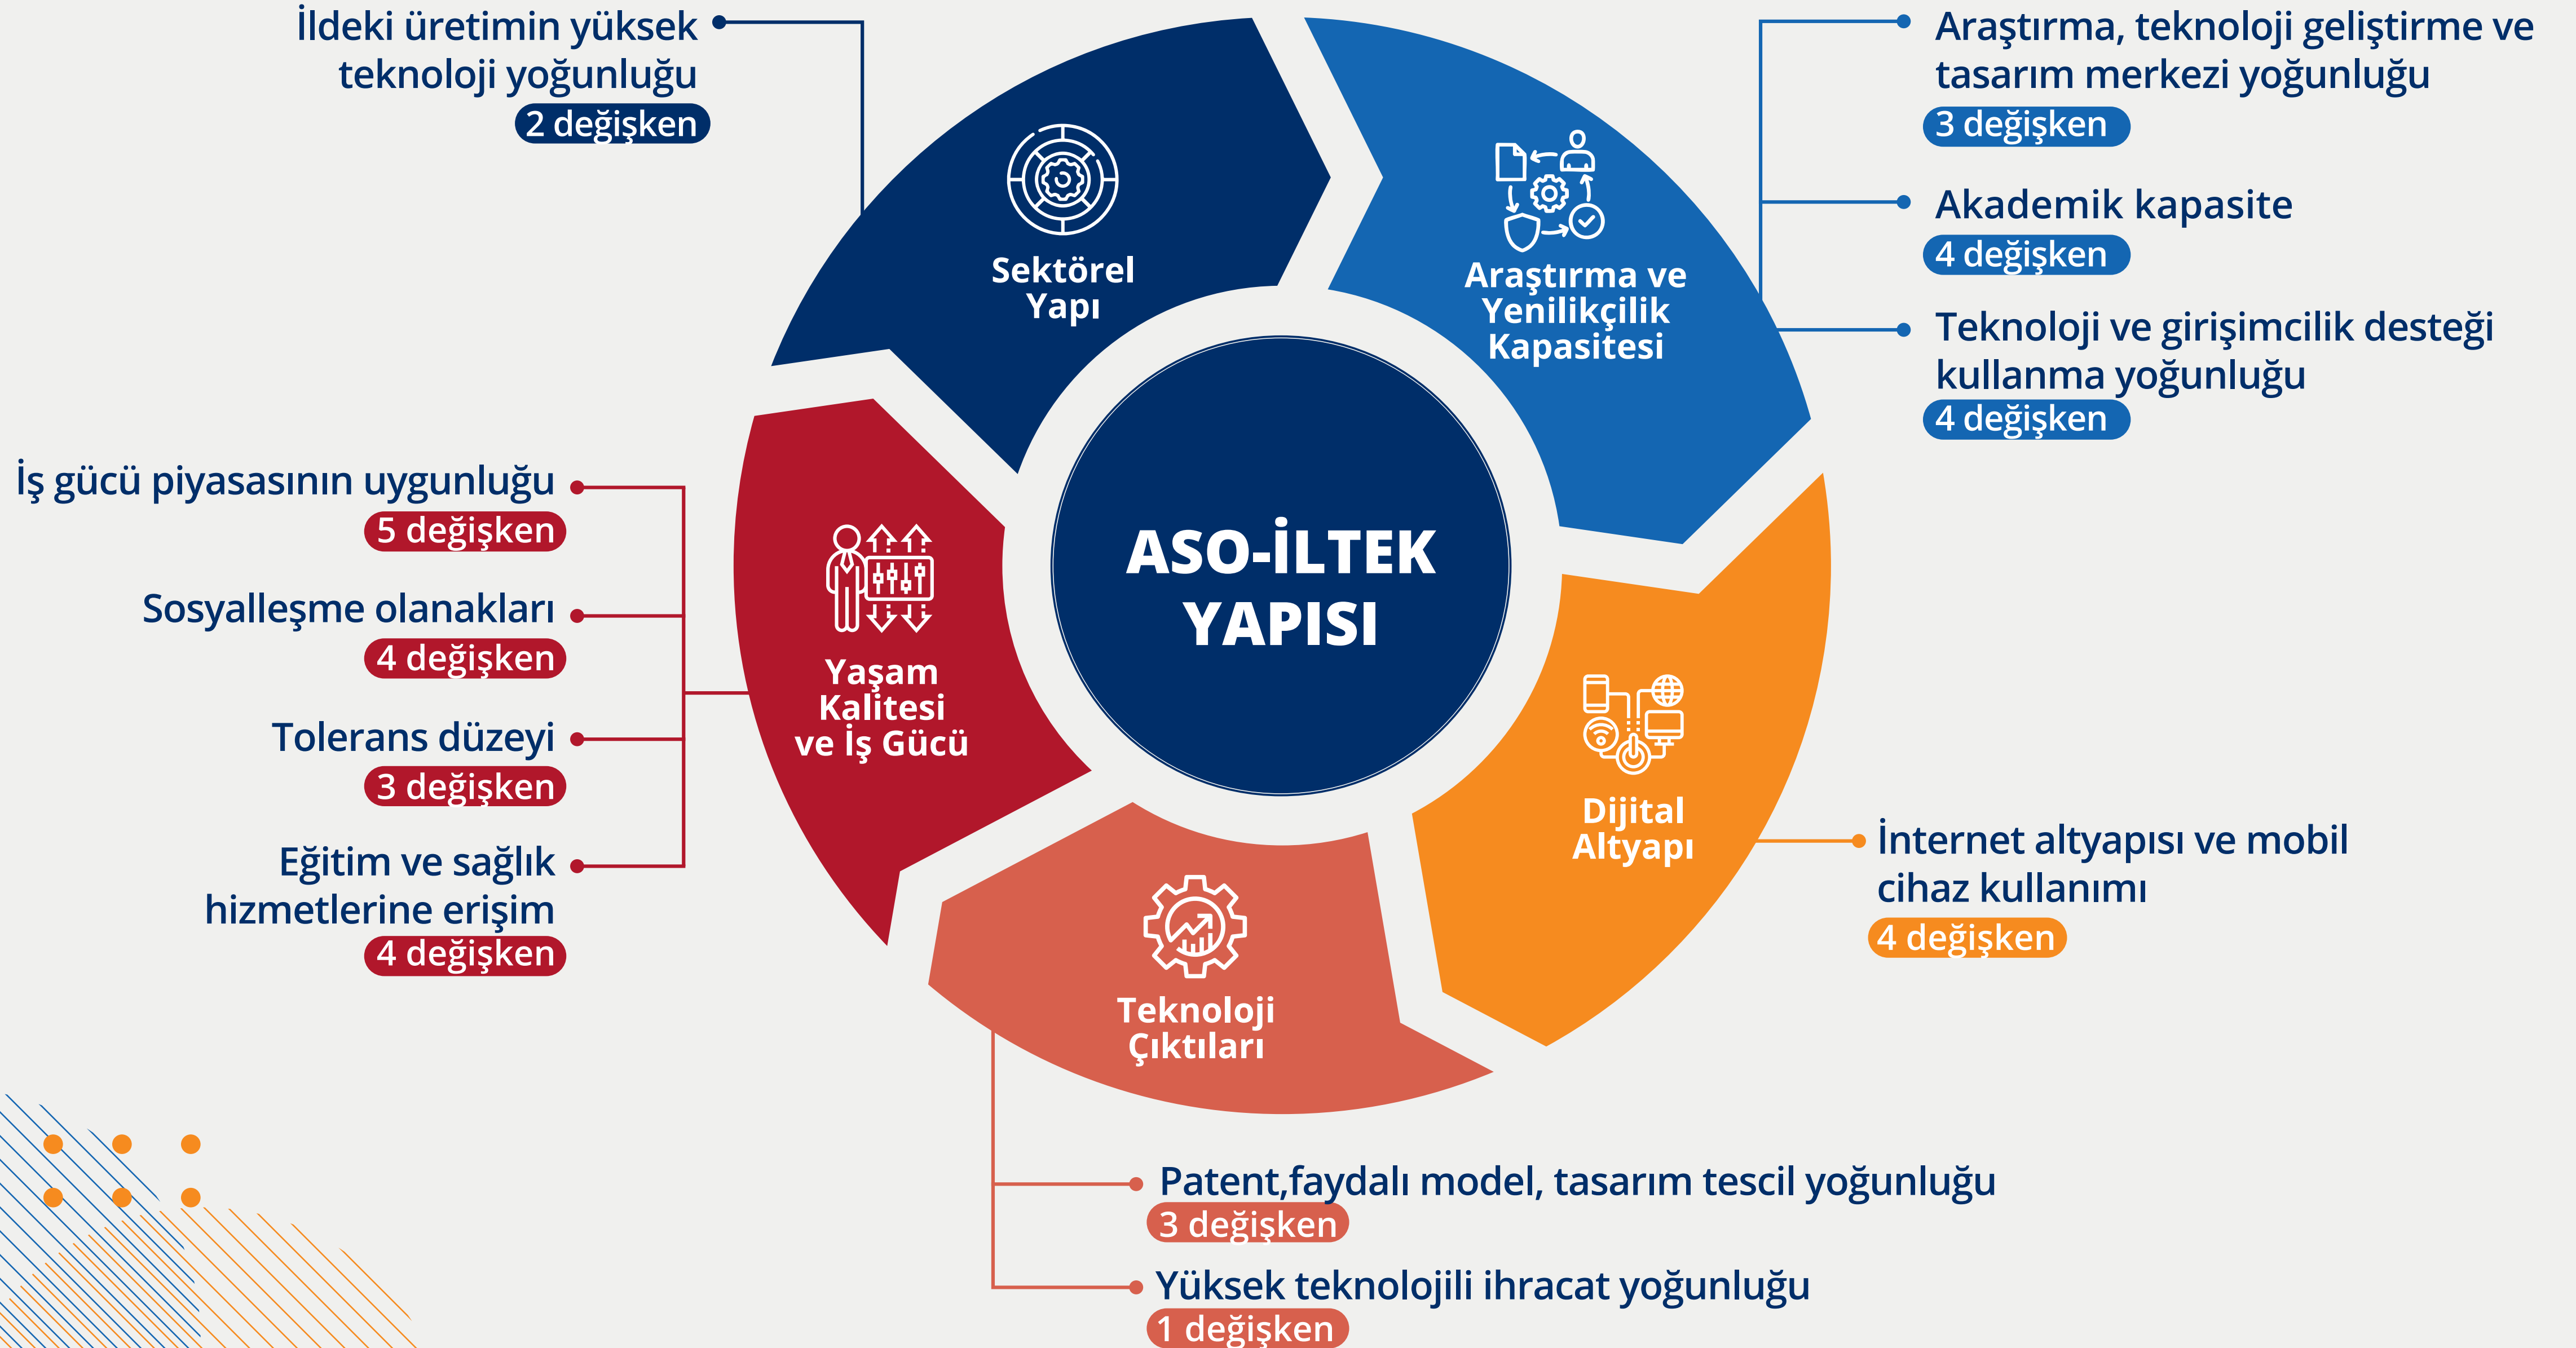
ASO-İLTEK YAPISI

Sektörel Yapı

İldeki üretimin yüksek teknoloji yoğunluğu
2 değişken

Araştırma ve Yenilikçilik Kapasitesi

Araştırma, teknoloji geliştirme ve tasarım merkezi yoğunluğu
3 değişken

Akademik kapasite
4 değişken

Teknoloji ve girişimcilik desteği kullanma yoğunluğu
4 değişken

Dijital Altyapı

İnternet altyapısı ve mobil cihaz kullanımı
4 değişken

Teknoloji Çıktıları

Patent,faydalı model, tasarım tescil yoğunluğu
3 değişken

Yüksek teknolojili ihracat yoğunluğu
1 değişken

Yaşam Kalitesi ve İş Gücü

İş gücü piyasasının uygunluğu
5 değişken

Sosyalleşme olanakları
4 değişken

Tolerans düzeyi
3 değişken

Eğitim ve sağlık hizmetlerine erişim
4 değişken